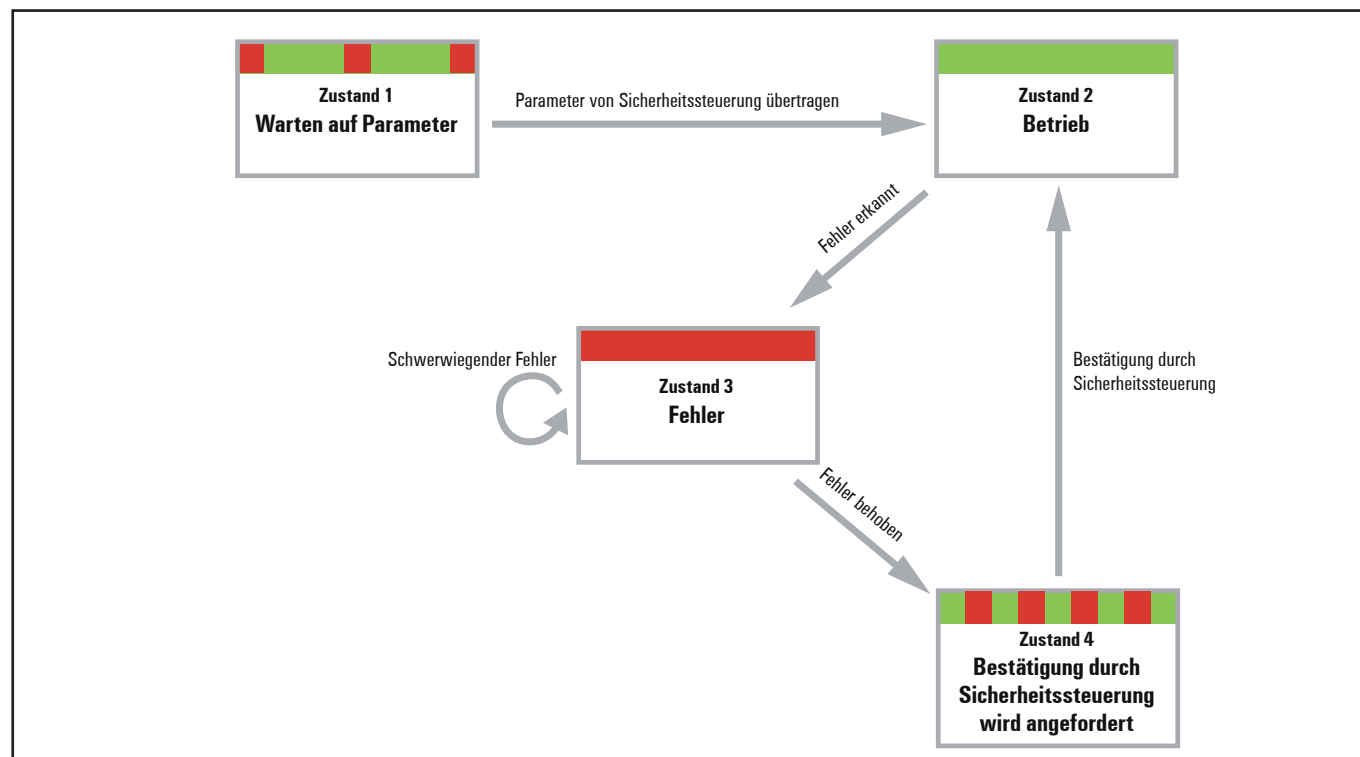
Zustand 1
Warten auf Parameter

Parameter von Sicherheitssteuerung übertragen

Zustand 2
Betrieb

Fehler erkannt

Schwerwiegender Fehler

Zustand 3
Fehler

Bestätigung durch Sicherheitssteuerung

Fehler behoben

Zustand 4
Bestätigung durch Sicherheitssteuerung wird angefordert